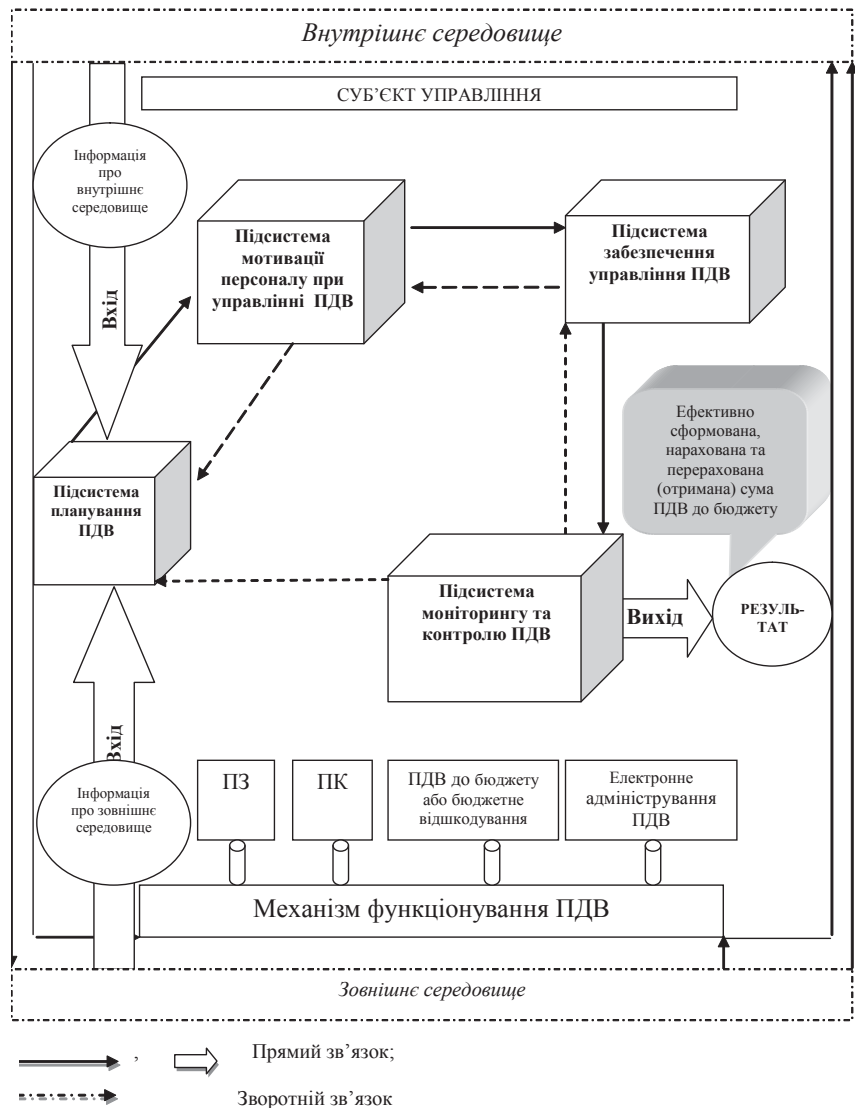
Внутрішнє середовище

СУБ'ЄКТ УПРАВЛІННЯ

Інформація про внутрішнє середовище

Вхід

Підсистема мотивації персоналу при управлінні ПДВ

Підсистема забезпечення управління ПДВ

Ефективно сформована, нарахована та перерахована (отримана) сума ПДВ до бюджету

Підсистема планування ПДВ

Підсистема моніторингу та контролю ПДВ

Вихід

РЕЗУЛЬТАТ

Вхід

Інформація про зовнішнє середовище

ПЗ

ПК

ПДВ до бюджету або бюджетне відшкодування

Електронне адміністрування ПДВ

Механізм функціонування ПДВ

Зовнішнє середовище

, Прямий зв'язок;

Зворотній зв'язок